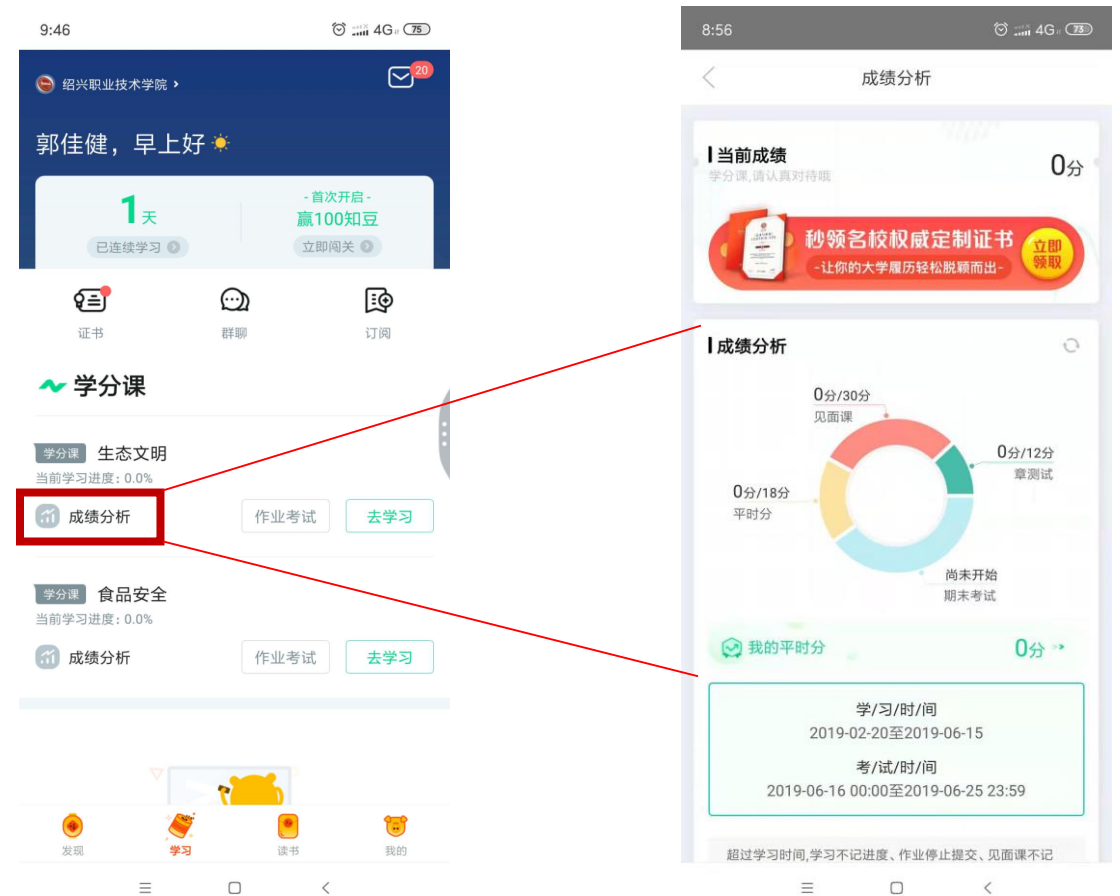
9:46

4G 75

绍兴职业技术学院 >

20

郭佳健，早上好

1天

已连续学习

- 首次开启 -

赢100知豆

立即闯关

证书

群聊

订阅

学分课

学分课 生态文明

当前学习进度：0.0%

成绩分析

作业考试

去学习

学分课 食品安全

当前学习进度：0.0%

成绩分析

作业考试

去学习

发现

学习

读书

我的

8:56

4G 73

成绩分析

当前成绩

学分课,请认真对待哦

0分

秒领名校权威定制证书

-让你的大学履历轻松脱颖而出-

立即领取

成绩分析

0分/30分

见面课

0分/12分

章测试

0分/18分

平时分

尚未开始

期末考试

我的平时分

0分

学/习/时/间

2019-02-20至2019-06-15

考/试/时/间

2019-06-16 00:00至2019-06-25 23:59

超过学习时间,学习不记进度、作业停止提交、见面课不记